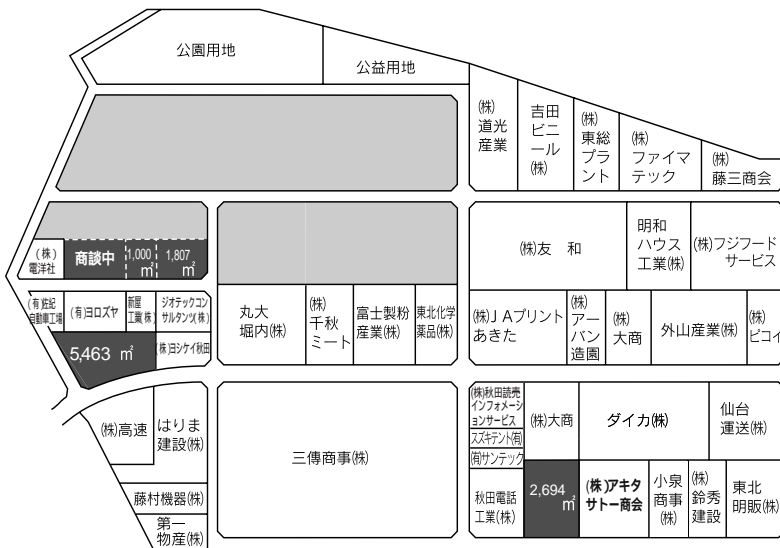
公園用地

公益用地

(株)道光産業

吉田ビニール(株)

(株)東総プラント

(株)ファイマテック

(株)藤三商会

(株)電洋社

商談中

1,000 m²

1,807 m²

(株)友 和

明和ハウス工業(株)

(株)フジフードサービス

(有)近紀自動車工場

(有)ヨロズヤ

新雇工業(株)

ジオテックコンサルタンツ(株)

5,463 m²

株)ヨシケイ秋田

丸大堀内(株)

(株)千秋ミート

富士製粉産業(株)

東北化学薬品(株)

(株)J Aプリントあきた

(株)アーバン造園

(株)大商

外山産業(株)

(株)ピコイ

(株)高速

はりま建設(株)

三傳商事(株)

(株)秋田読売インフォメーションサービス

スズキテント(有)

(有)サンテック

(株)大商

ダイカ(株)

仙台運送(株)

藤村機器(株)

第一物産(株)

秋田電話工業(株)

2,694 m²

(株)アキタサトー商会

小泉商事(株)

(株)鈴秀建設

東北明販(株)